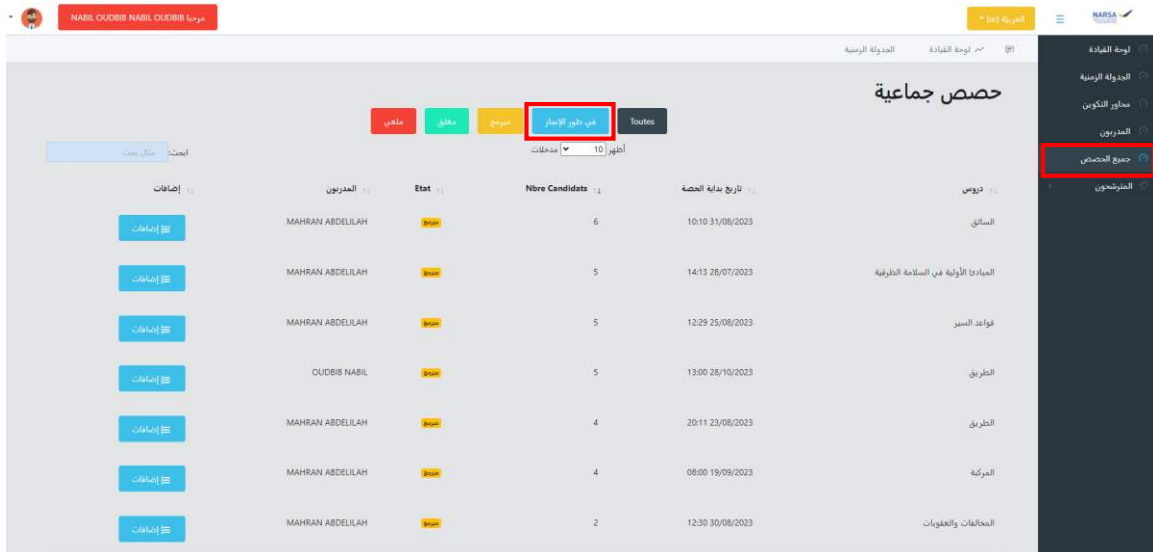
NARSA

العربية (ar)

مرحبا NABIL OUDBIB NABIL OUDBIB

لوحة القيادة
الجدولة الزمنية
محاور التكوين
المدربون
جميع الحصص
المترشحون

لوحة القيادة الجدولة الزمنية

حصص جماعية

Toutes
في طور الإنجاز
مبرمج
مغلق
ملغى

أظهر 10 مدخلات

ابحث: مثال بحث

| دروس | تاريخ بداية الحصة | Nbre Candidats | Etat | المدربون | إضافات |
|---|---|---|---|---|---|
| السائق | 10:10 31/08/2023 | 6 | مبرمج | MAHRAN ABDELILAH | إضافات |
| المبادئ الأولية في السلامة الطرقية | 14:13 28/07/2023 | 5 | مبرمج | MAHRAN ABDELILAH | إضافات |
| قواعد السير | 12:29 25/08/2023 | 5 | مبرمج | MAHRAN ABDELILAH | إضافات |
| الطريق | 13:00 28/10/2023 | 5 | مبرمج | OUDBIB NABIL | إضافات |
| الطريق | 20:11 23/08/2023 | 4 | مبرمج | MAHRAN ABDELILAH | إضافات |
| المركبة | 08:00 19/09/2023 | 4 | مبرمج | MAHRAN ABDELILAH | إضافات |
| المخالفات والعقوبات | 12:30 30/08/2023 | 2 | مبرمج | MAHRAN ABDELILAH | إضافات |